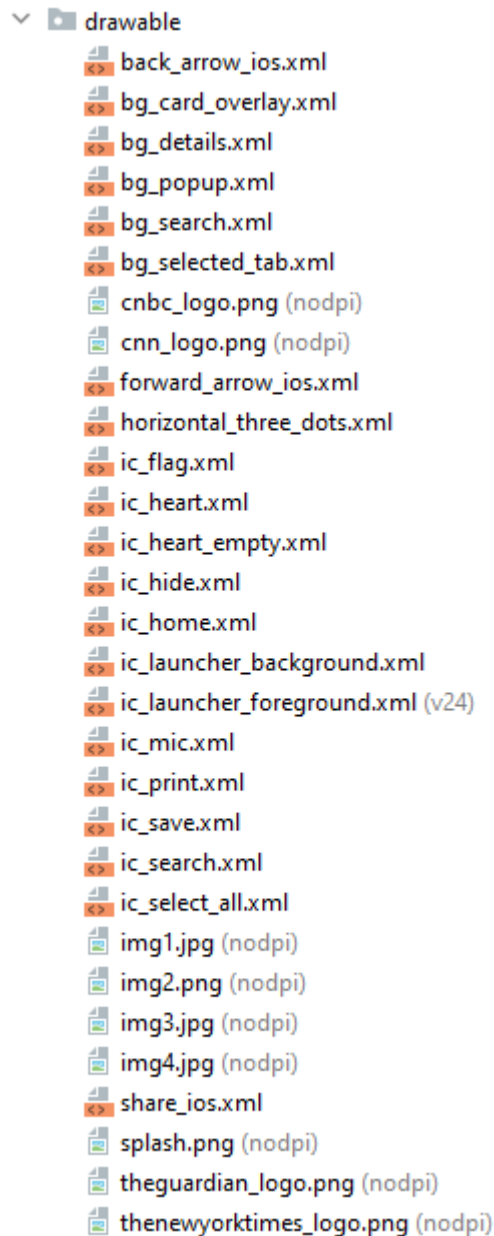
drawable
back_arrow_ios.xml
bg_card_overlay.xml
bg_details.xml
bg_popup.xml
bg_search.xml
bg_selected_tab.xml
cnbc_logo.png (nodpi)
cnn_logo.png (nodpi)
forward_arrow_ios.xml
horizontal_three_dots.xml
ic_flag.xml
ic_heart.xml
ic_heart_empty.xml
ic_hide.xml
ic_home.xml
ic_launcher_background.xml
ic_launcher_foreground.xml (v24)
ic_mic.xml
ic_print.xml
ic_save.xml
ic_search.xml
ic_select_all.xml
img1.jpg (nodpi)
img2.png (nodpi)
img3.jpg (nodpi)
img4.jpg (nodpi)
share_ios.xml
splash.png (nodpi)
theguardian_logo.png (nodpi)
thenewyorktimes_logo.png (nodpi)